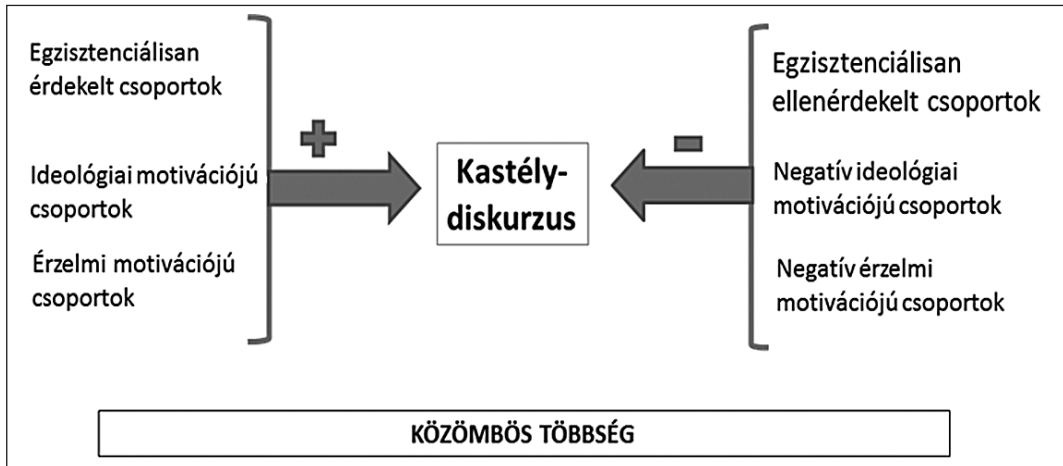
Egzisztenciálisan érdekelt csoportok

Ideológiai motivációjú csoportok

Érzelmi motivációjú csoportok

+

Kastély-diskurzus

-

Egzisztenciálisan ellenérdekelt csoportok

Negatív ideológiai motivációjú csoportok

Negatív érzelmi motivációjú csoportok

KÖZÖMBÖS TÖBBSÉG